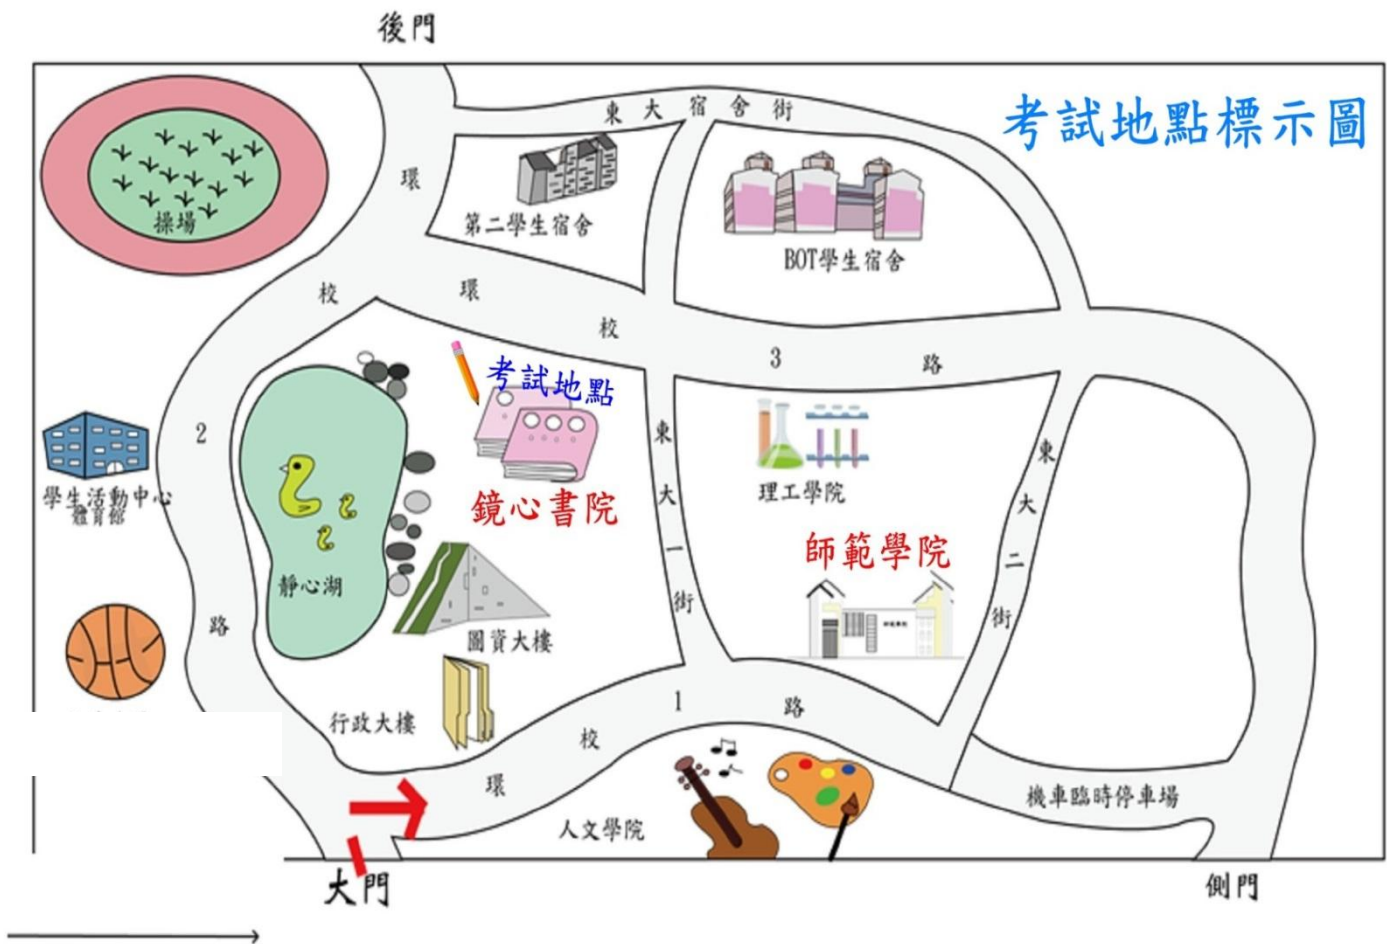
後門

考試地點標示圖

東大宿舍街

環

第二學生宿舍

BOT學生宿舍

操場

校

環

校

3

路

考試地點

鏡心書院

東大一街

理工學院

東大二街

師範學院

2

學生活動中心
體育館

靜心湖

圖資大樓

路

行政大樓

1

路

校

環

人文學院

機車臨時停車場

大門

側門